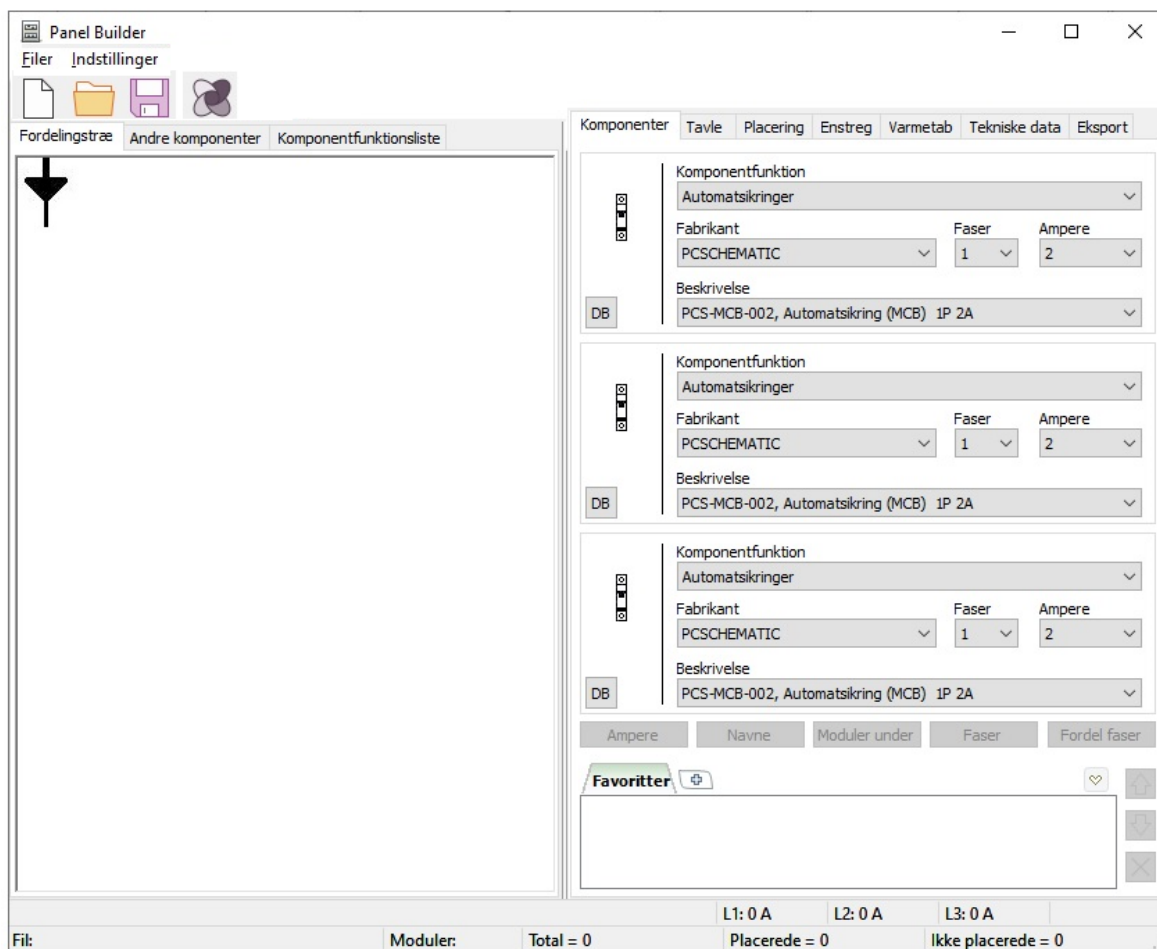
Panel Builder
Filer Indstillinger

Fordelingstræ | Andre komponenter | Komponentfunktionsliste

Komponenter | Tavle | Placering | Enstreg | Varmetab | Tekniske data | Eksport

Komponentfunktion
Automatsikringer
Fabrikant
PCSCHEMATIC
Faser
1
Ampere
2
Beskrivelse
DB
PCS-MCB-002, Automatsikring (MCB) 1P 2A

Komponentfunktion
Automatsikringer
Fabrikant
PCSCHEMATIC
Faser
1
Ampere
2
Beskrivelse
DB
PCS-MCB-002, Automatsikring (MCB) 1P 2A

Komponentfunktion
Automatsikringer
Fabrikant
PCSCHEMATIC
Faser
1
Ampere
2
Beskrivelse
DB
PCS-MCB-002, Automatsikring (MCB) 1P 2A

Ampere | Navne | Moduler under | Faser | Fordel faser

Favoritter

L1: 0 A | L2: 0 A | L3: 0 A

Fil: | Moduler: | Total = 0 | Placerede = 0 | Ikke placerede = 0